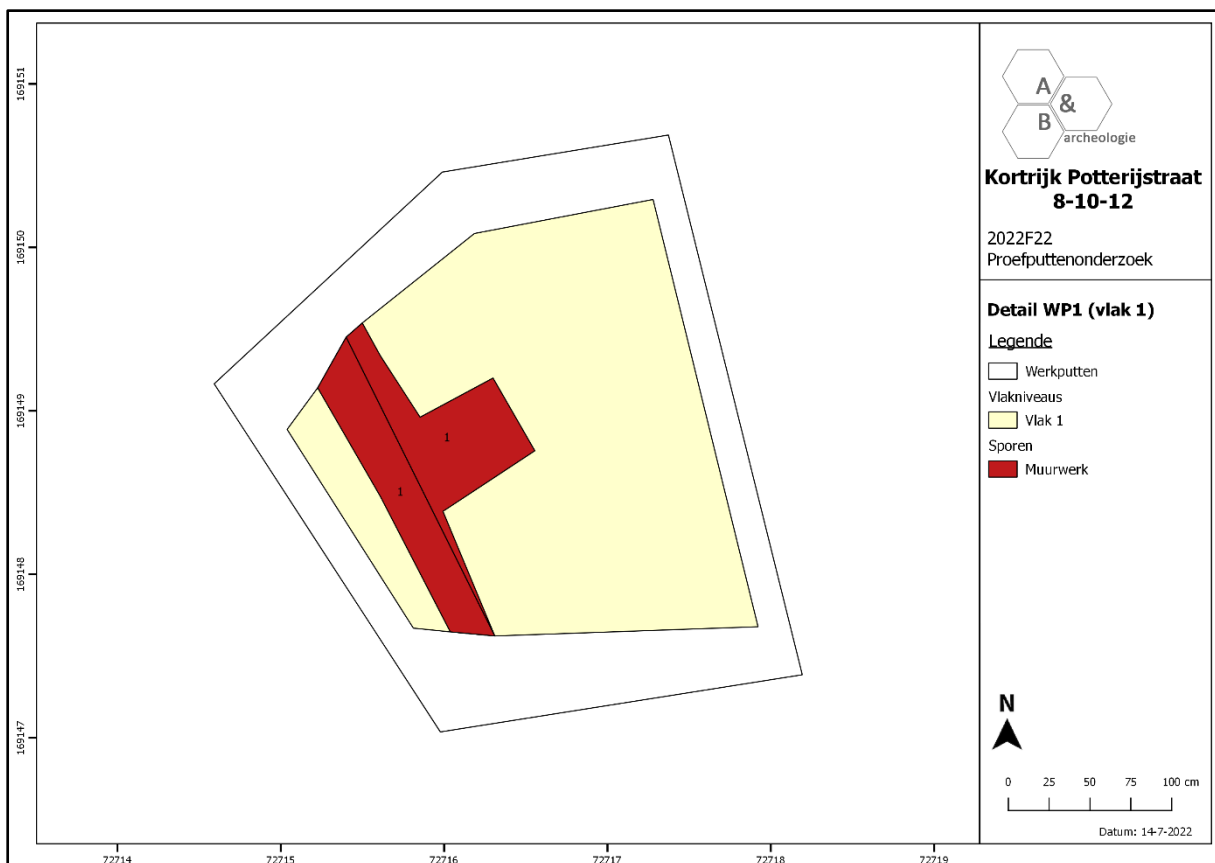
169151

169150

169149

169148

169147

1

1

72714 72715 72716 72717 72718 72719

A & B archeologie

Kortrijk Potterijstraat 8-10-12

2022F22
Proefputtenonderzoek

Detail WP1 (vlak 1)

Legende

Werkputten

Vlakniveaus

Vlak 1

Sporen

Muurwerk

N

0 25 50 75 100 cm

Datum: 14-7-2022